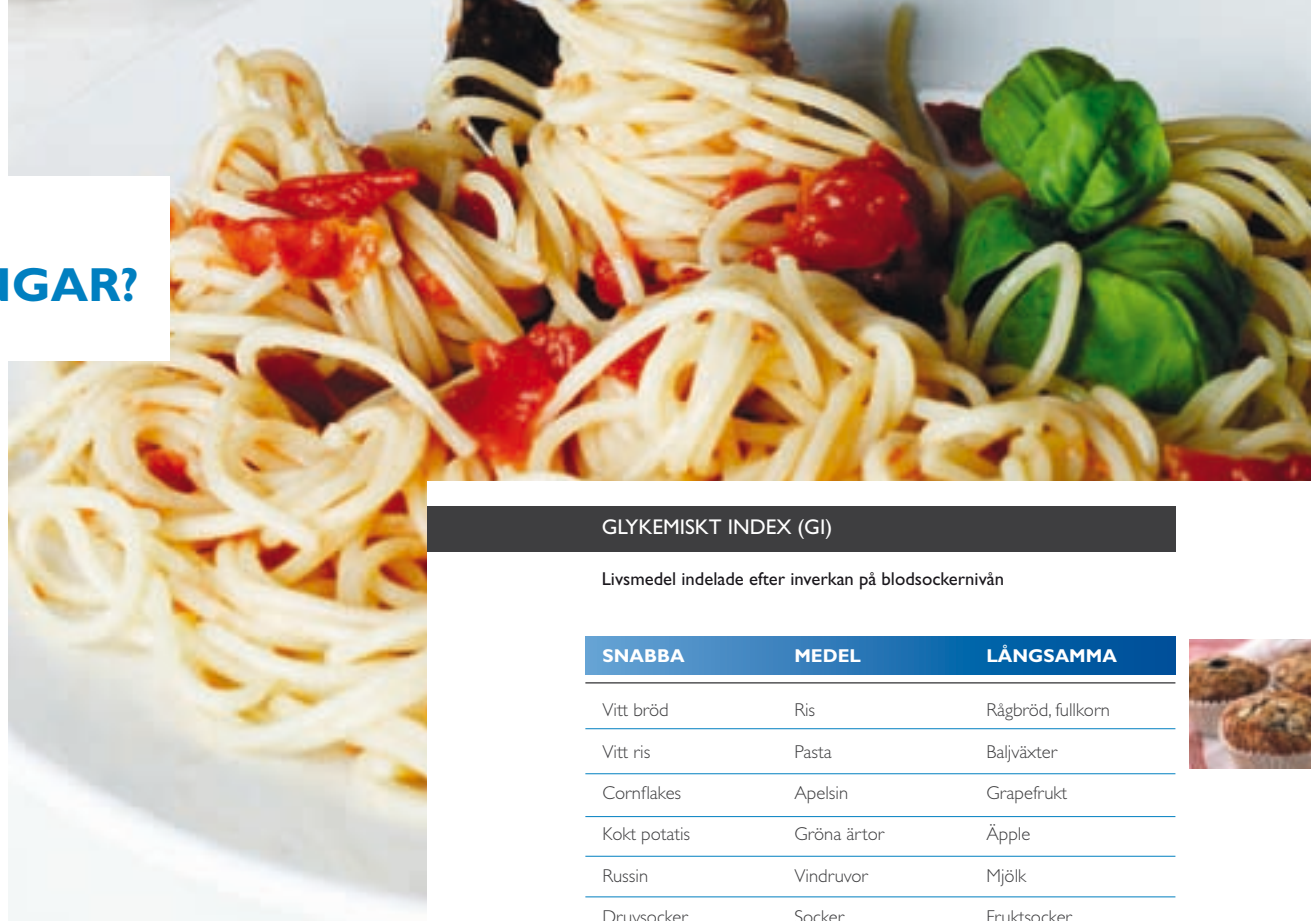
IGAR?

GLYKEMISKT INDEX (GI)

Livsmedel indelade efter inverkan på blodsockernivån

| SNABBA | MEDEL | LÅNGSAMMA |
|---|---|---|
| Vitt bröd | Ris | Rågbröd, fullkorn |
| Vitt ris | Pasta | Baljväxter |
| Cornflakes | Apelsin | Grapefrukt |
| Kokt potatis | Gröna ärtor | Äpple |
| Russin | Vindruvor | Mjölk |
| Druvsocker | Socker | Fruktsocker |